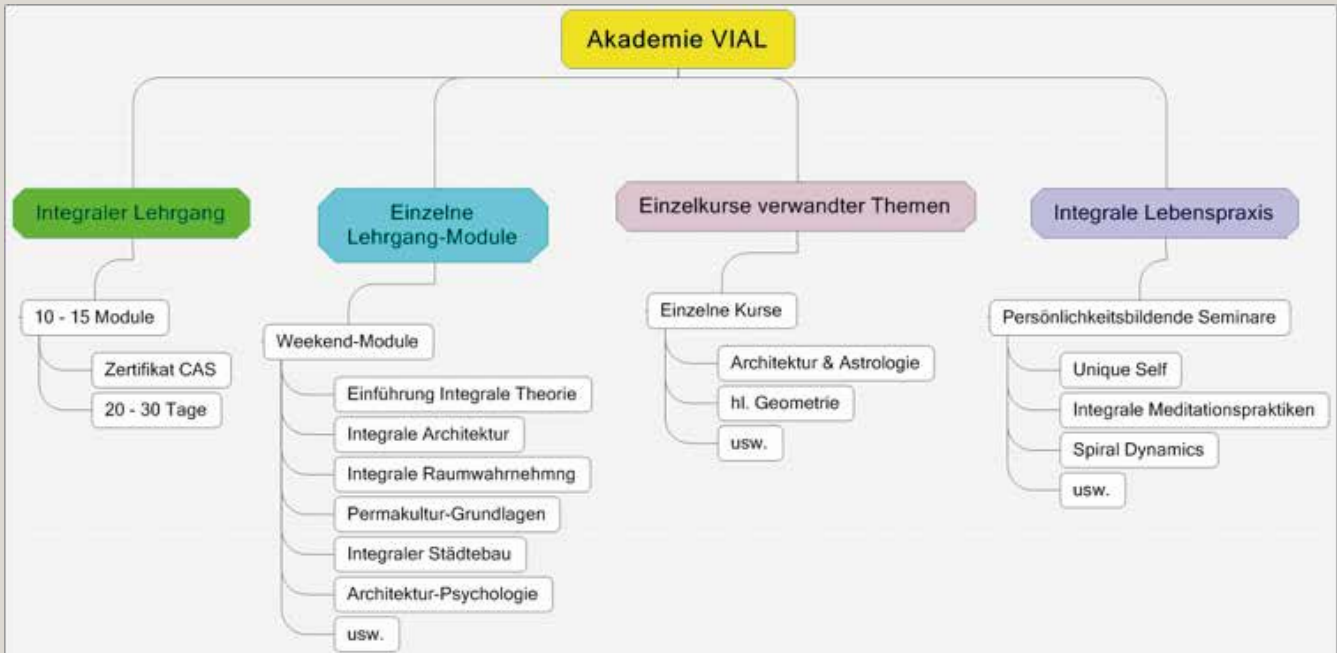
Akademie VIAL

Integraler Lehrgang

10 - 15 Module

Zertifikat CAS

20 - 30 Tage

Einzelne Lehrgang-Module

Weekend-Module

Einführung Integrale Theorie

Integrale Architektur

Integrale Raumwahrnehmng

Permakultur-Grundlagen

Integraler Städtebau

Architektur-Psychologie

usw.

Einzelkurse verwandter Themen

Einzelne Kurse

Architektur & Astrologie

hl. Geometrie

usw.

Integrale Lebenspraxis

Persönlichkeitsbildende Seminare

Unique Self

Integrale Meditationspraktiken

Spiral Dynamics

usw.